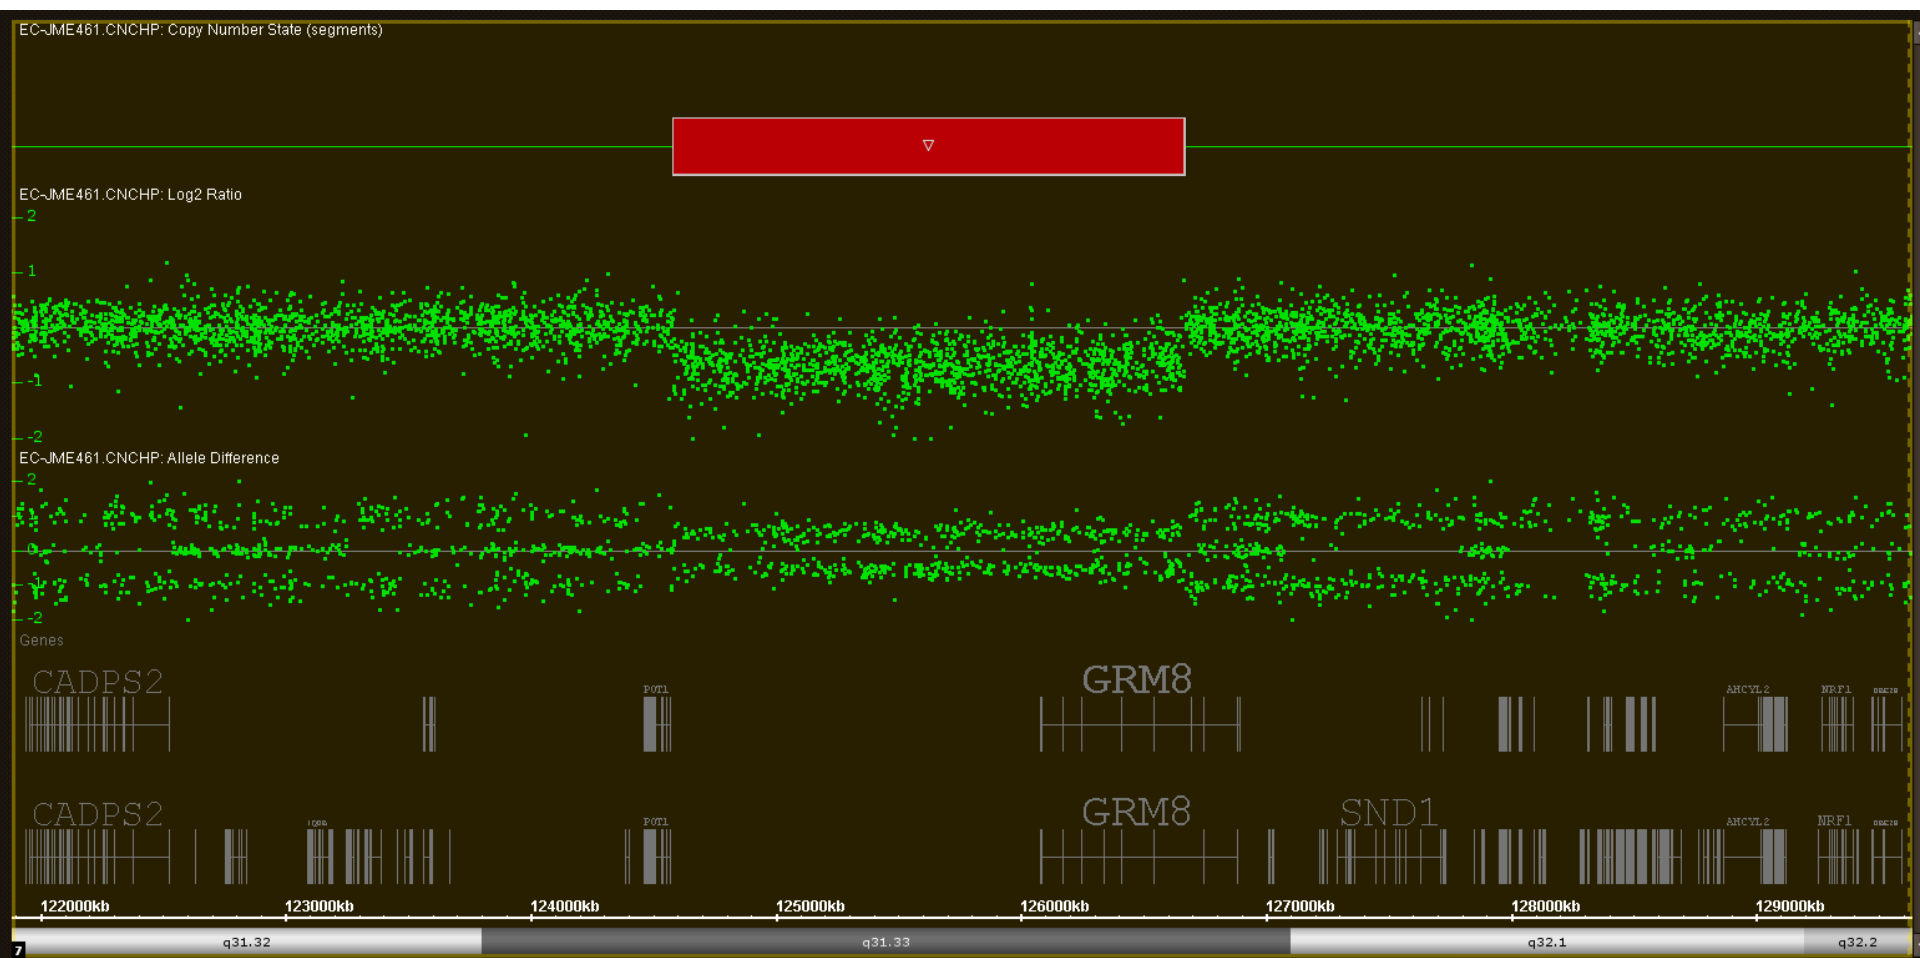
EC-JME461.CNCHP: Copy Number State (segments)

EC-JME461.CNCHP: Log2 Ratio
2
1
-1
-2

EC-JME461.CNCHP: Allele Difference
2
-2

Genes
CADPS2
POT1
GRM8
AHCYL2
NRF1

CADPS2
POT1
GRM8
SND1
AHCYL2
NRF1

122000kb
123000kb
124000kb
125000kb
126000kb
127000kb
128000kb
129000kb

7
q31.32
q31.33
q32.1
q32.2